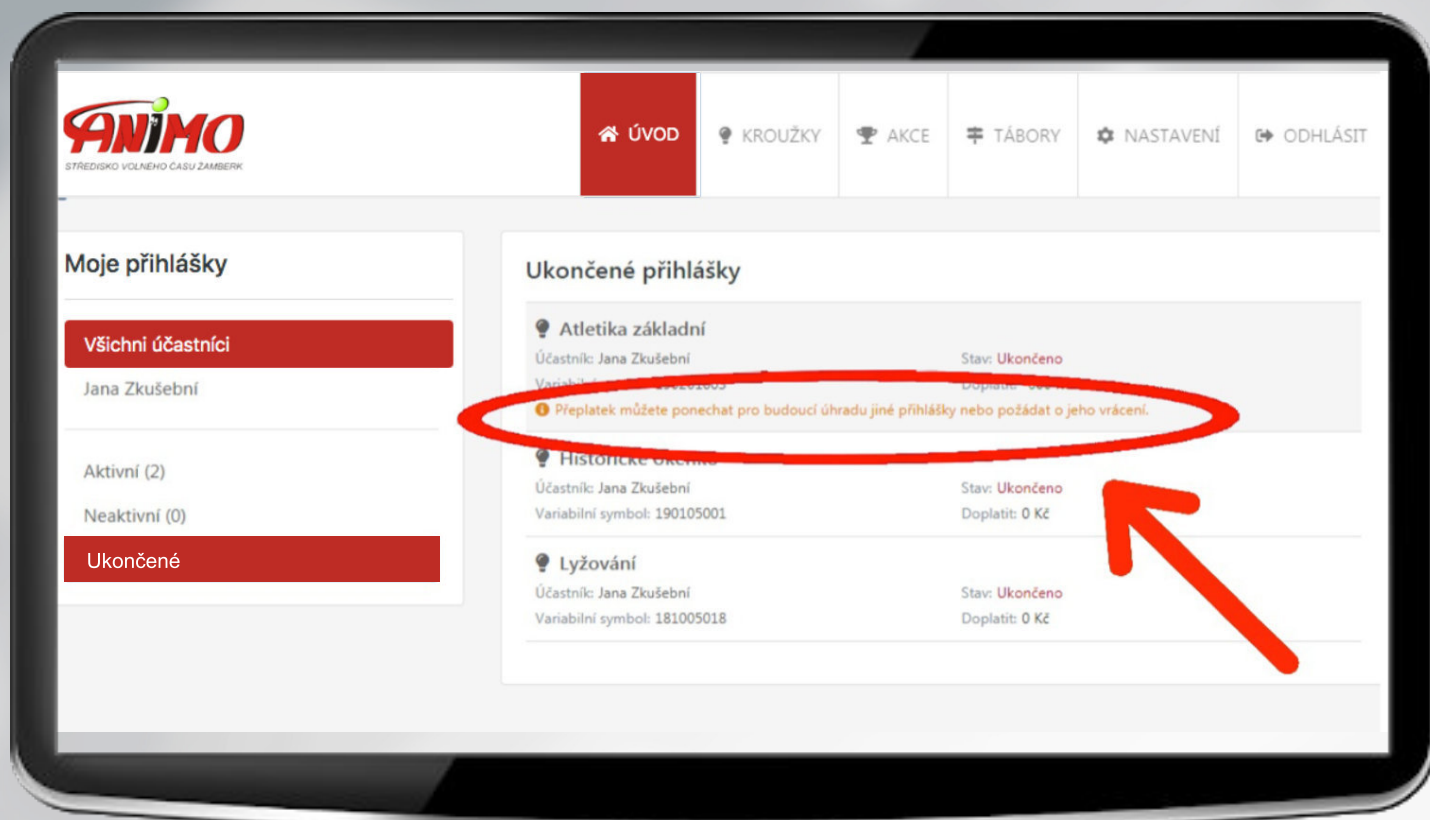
ANIMO
STŘEDISKO VOLNÉHO ČASU ŽAMBERK

ÚVOD
KROUŽKY
AKCE
TÁBORY
NASTAVENÍ
ODHLÁSIT

Moje přihlášky

Všichni účastníci
Jana Zkušební

Aktivní (2)
Neaktivní (0)
Ukončené

Ukončené přihlášky

Atletika základní
Účastník: Jana Zkušební
Stav: Ukončeno
Variabilní symbol: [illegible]
Doplatit: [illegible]
Přeplatek můžete ponechat pro budoucí úhradu jiné přihlášky nebo požádat o jeho vrácení.

Historické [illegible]
Účastník: Jana Zkušební
Stav: Ukončeno
Variabilní symbol: 190105001
Doplatit: 0 Kč

Lyžování
Účastník: Jana Zkušební
Stav: Ukončeno
Variabilní symbol: 181005018
Doplatit: 0 Kč